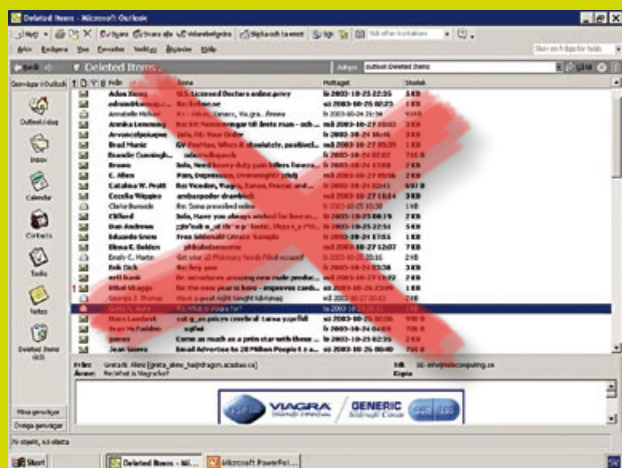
Deleted Items - Microsoft Outlook

Arkiv Redigera Visa Favoriter Verktyg Åtgärder Hjälp

Deleted Items .

Genvägar i Outlook

Outlook idag

Inbox

Calendar

Contacts

Tasks

Notes

Deleted Items

Från | Ämne | Mottaget | Storlek

Adan Xiong | U.S. Licensed Doctors online.prmy | lö 2003-10-25 22:35 | 3 KB

Brad Muniz | | må 2003-10-27 05:35 | 1 KB

Brown | | lö 2003-10-25 13:04 | 2 KB

C. Allen | | må 2003-10-27 05:56 | 2 KB

Catalina W. Pratt | | lö 2003-10-25 02:41 | 697 B

Cecelia Wiggins | | må 2003-10-27 13:14 | 3 KB

Clifford | | lö 2003-10-25 08:19 | 7 KB

Dan Andrews | | lö 2003-10-25 22:54 | 5 KB

Eduardo Snow | | må 2003-10-27 13:51 | 1 KB

Elena E. Bolden | | må 2003-10-27 12:07 | 7 KB

Erik Dick | | lö 2003-10-25 13:38 | 3 KB

Mary Lombard | | må 2003-10-27 02:06 | 990 B

Sean McFadden | | må 2003-10-24 04:09 | 2 KB

Jean Severa | Email Advertise to 28 Million People f | sö 2003-10-26 08:40 | 719 B

Från: Gretchen Atkins [greta_akins_ha@dragon.acadiau.ca]

Ämne: Re: What is Viagra for?

VIAGRA / GENERIC

Mina genvägar

Övriga genvägar

70 objekt, 63 olästa

Start

Deleted Items - Mi...

Microsoft PowerPoi...